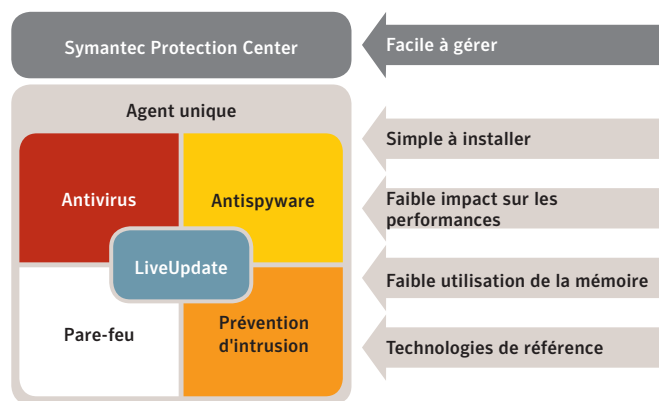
Symantec Protection Center

Facile à gérer

Agent unique

Antivirus

Antispyware

LiveUpdate

Pare-feu

Prévention d'intrusion

Simple à installer

Faible impact sur les performances

Faible utilisation de la mémoire

Technologies de référence